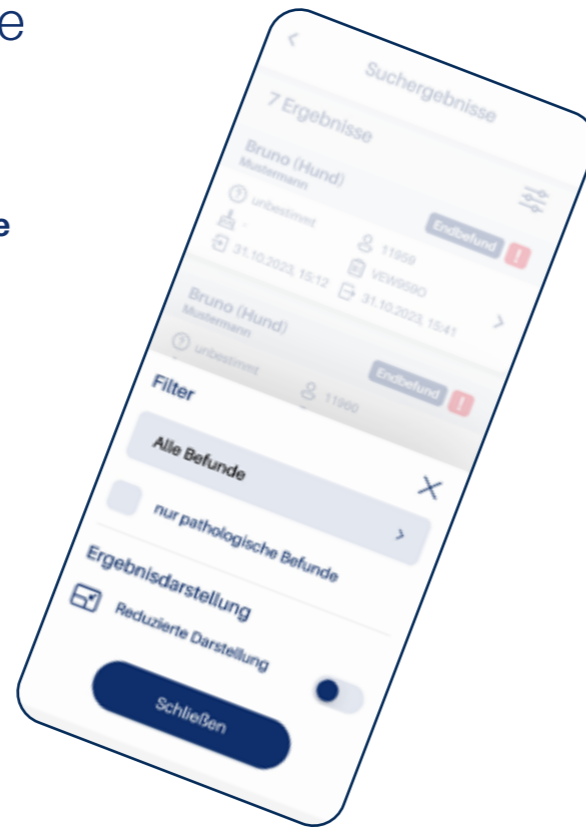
e

e

Suchergebnisse

7 Ergebnisse

Bruno (Hund)
Mustermann

unbestimmt

-

Endbefund

11959

VEW6690

31.10.2023, 15:12

31.10.2023, 15:41

Bruno (Hund)
Mustermann

unbestimmt

Endbefund

11960

Filter

Alle Befunde

nur pathologische Befunde

Ergebnisdarstellung

Reduzierte Darstellung

Schließen